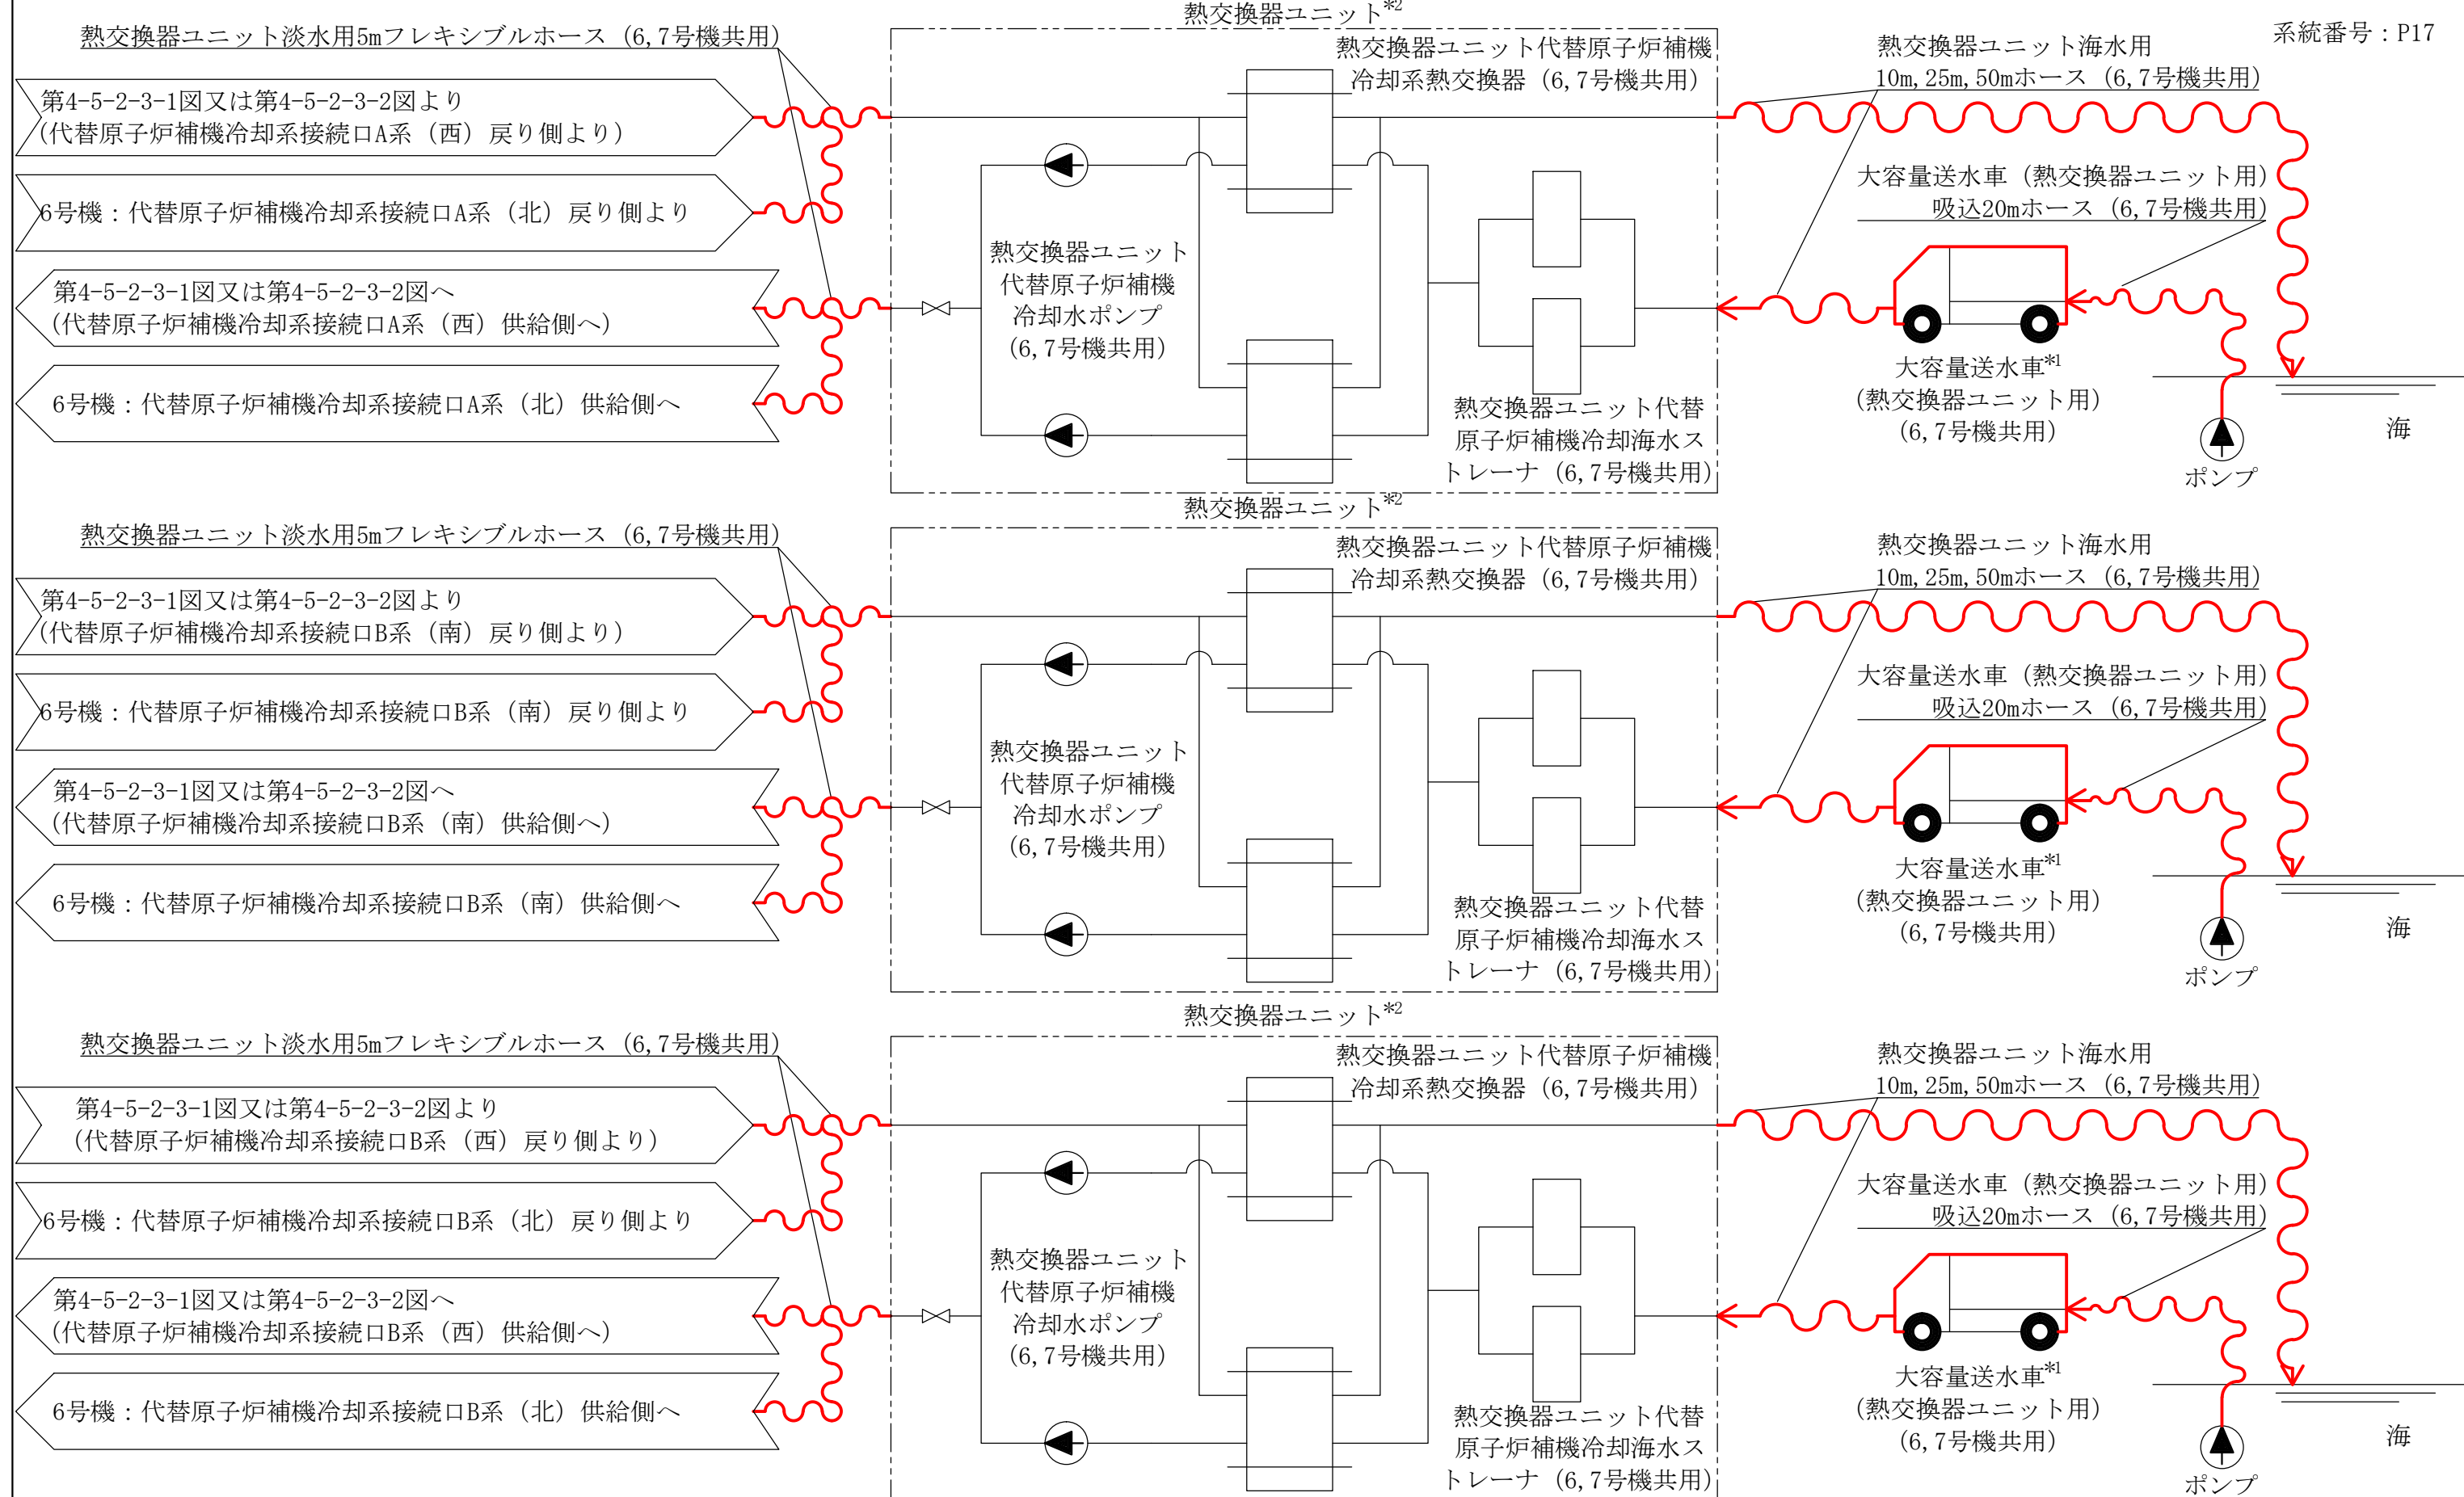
熱交換器ユニット$^{※2}$

系統番号：P17

熱交換器ユニット淡水用5mフレキシブルホース（6,7号機共用）

第4-5-2-3-1図又は第4-5-2-3-2図より
(代替原子炉補機冷却系接続口A系（西）戻り側より）

6号機：代替原子炉補機冷却系接続口A系（北）戻り側より

第4-5-2-3-1図又は第4-5-2-3-2図へ
(代替原子炉補機冷却系接続口A系（西）供給側へ)

6号機：代替原子炉補機冷却系接続口A系（北）供給側へ

熱交換器ユニット代替原子炉補機冷却系熱交換器（6,7号機共用）

熱交換器ユニット
代替原子炉補機
冷却水ポンプ
(6,7号機共用)

熱交換器ユニット代替
原子炉補機冷却海水ス
トレーナ（6,7号機共用)

熱交換器ユニット海水用
10m,25m,50mホース（6,7号機共用)

大容量送水車（熱交換器ユニット用)
吸込20mホース（6,7号機共用)

大容量送水車$^{※1}$
(熱交換器ユニット用)
(6,7号機共用)

ポンプ

海

熱交換器ユニット$^{※2}$

熱交換器ユニット淡水用5mフレキシブルホース（6,7号機共用）

第4-5-2-3-1図又は第4-5-2-3-2図より
(代替原子炉補機冷却系接続口B系（南）戻り側より）

6号機：代替原子炉補機冷却系接続口B系（南）戻り側より

第4-5-2-3-1図又は第4-5-2-3-2図へ
(代替原子炉補機冷却系接続口B系（南）供給側へ)

6号機：代替原子炉補機冷却系接続口B系（南）供給側へ

熱交換器ユニット代替原子炉補機冷却系熱交換器（6,7号機共用）

熱交換器ユニット
代替原子炉補機
冷却水ポンプ
(6,7号機共用)

熱交換器ユニット代替
原子炉補機冷却海水ス
トレーナ（6,7号機共用)

熱交換器ユニット海水用
10m,25m,50mホース（6,7号機共用)

大容量送水車（熱交換器ユニット用)
吸込20mホース（6,7号機共用)

大容量送水車$^{※1}$
(熱交換器ユニット用)
(6,7号機共用)

ポンプ

海

熱交換器ユニット$^{※2}$

熱交換器ユニット淡水用5mフレキシブルホース（6,7号機共用）

第4-5-2-3-1図又は第4-5-2-3-2図より
(代替原子炉補機冷却系接続口B系（西）戻り側より）

6号機：代替原子炉補機冷却系接続口B系（北）戻り側より

第4-5-2-3-1図又は第4-5-2-3-2図へ
(代替原子炉補機冷却系接続口B系（西）供給側へ)

6号機：代替原子炉補機冷却系接続口B系（北）供給側へ

熱交換器ユニット代替原子炉補機冷却系熱交換器（6,7号機共用）

熱交換器ユニット
代替原子炉補機
冷却水ポンプ
(6,7号機共用)

熱交換器ユニット代替
原子炉補機冷却海水ス
トレーナ（6,7号機共用)

熱交換器ユニット海水用
10m,25m,50mホース（6,7号機共用)

大容量送水車（熱交換器ユニット用)
吸込20mホース（6,7号機共用)

大容量送水車$^{※1}$
(熱交換器ユニット用)
(6,7号機共用)

ポンプ

海